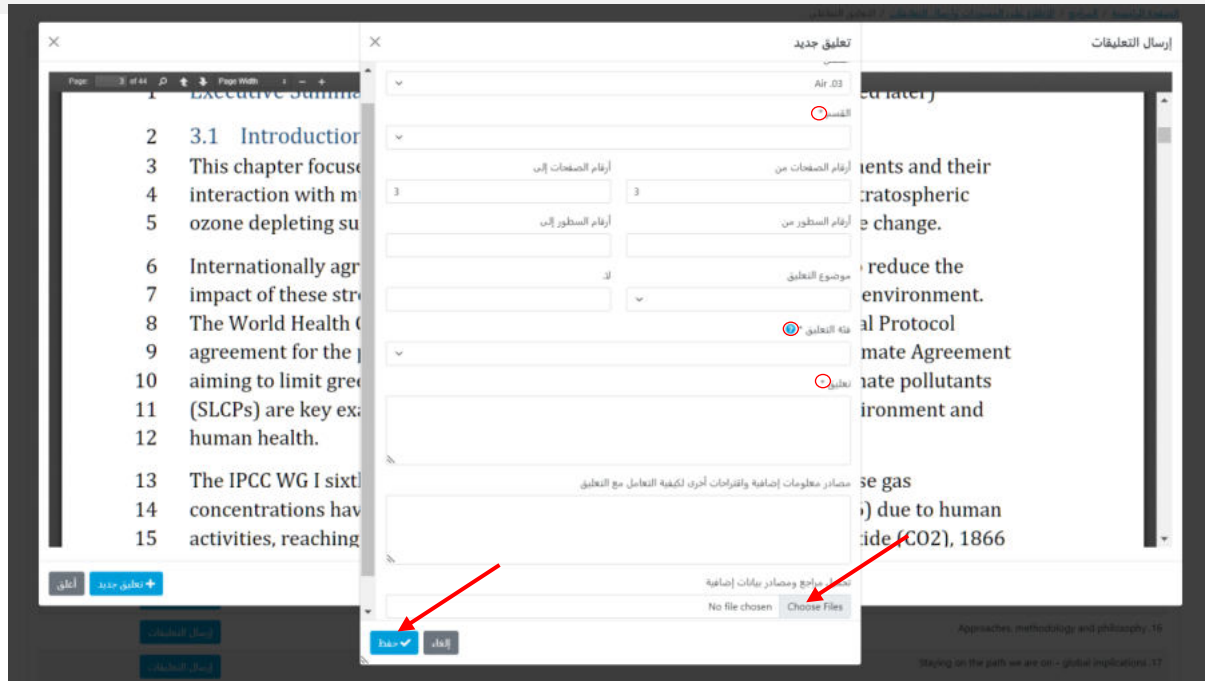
إرسال التعليقات

Page: 3 of 44 Page Width

1 Executive Summa ed later)

2 3.1 Introduction

3 This chapter focuse ents and their

4 interaction with m tratospheric

5 ozone depleting su e change.

6 Internationally agr reduce the

7 impact of these str environment.

8 The World Health al Protocol

9 agreement for the mate Agreement

10 aiming to limit gre nate pollutants

11 (SLCPs) are key exa ironment and

12 human health.

13 The IPCC WG I sixt se gas

14 concentrations hav ) due to human

15 activities, reaching ide (CO2), 1866

تعليق جديد

Air .03

القسم *

أرقام الصفحات من

3

أرقام الصفحات إلى

3

أرقام السطور من

أرقام السطور إلى

موضوع التعليق

لا

فئة التعليق *

تعليق *

مصادر معلومات إضافية واقتراحات أخرى لكيفية التعامل مع التعليق

تحميل مراجع ومصادر بيانات إضافية

Choose Files No file chosen

حفظ

إلغاء

تعليق جديد +

أغلق

إرسال التعليقات

إرسال التعليقات

Approaches, methodology and philosophy .16

Staying on the path we are on – global implications .17